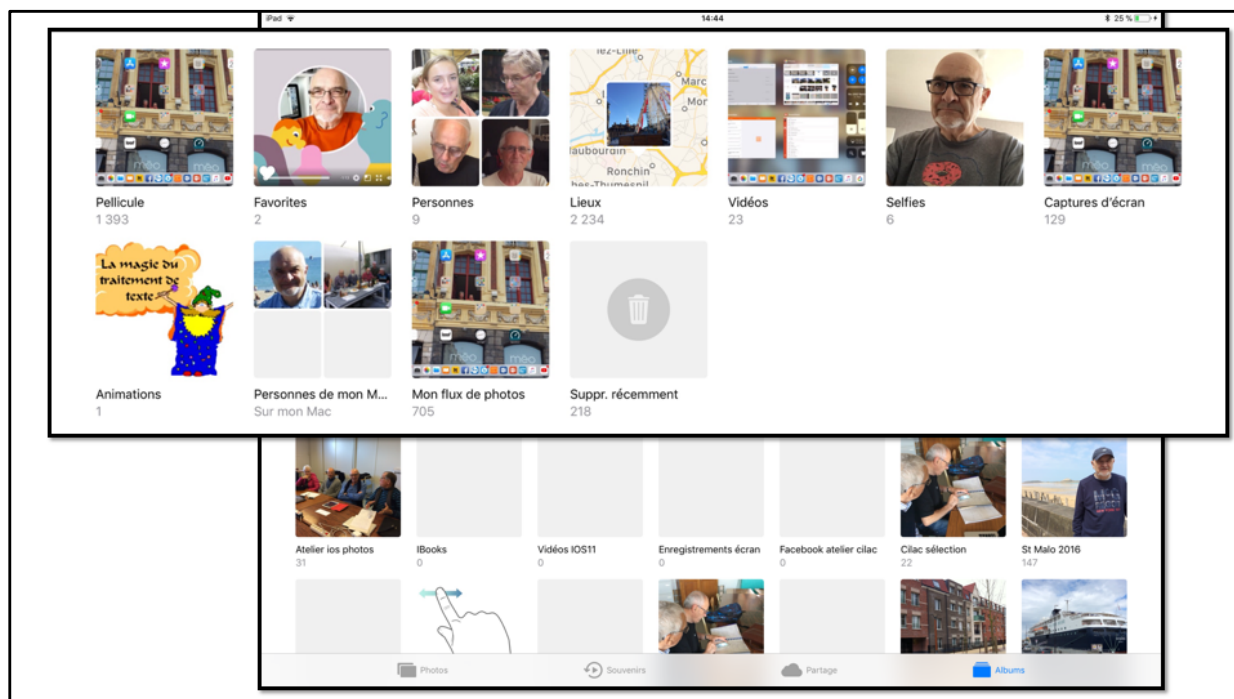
iPad
14:44
25 %

Pellicule
1 393

Favorites
2

Personnes
9

Lez-Lille
Marc
Mor
Haubourdin
Ronchin
Faches-Thumesnil
Lieux
2 234

Vidéos
23

Selfies
6

Captures d'écran
129

La magie du traitement de texte

Animations
1

Personnes de mon M...
Sur mon Mac

Mon flux de photos
705

Suppr. récemment
218

Atelier ios photos
31

IBooks
0

Vidéos IOS11
0

Enregistrements écran
0

Facebook atelier cilac
0

Cilac sélection
22

St Malo 2016
147

Photos
Souvenirs
Partage
Albums